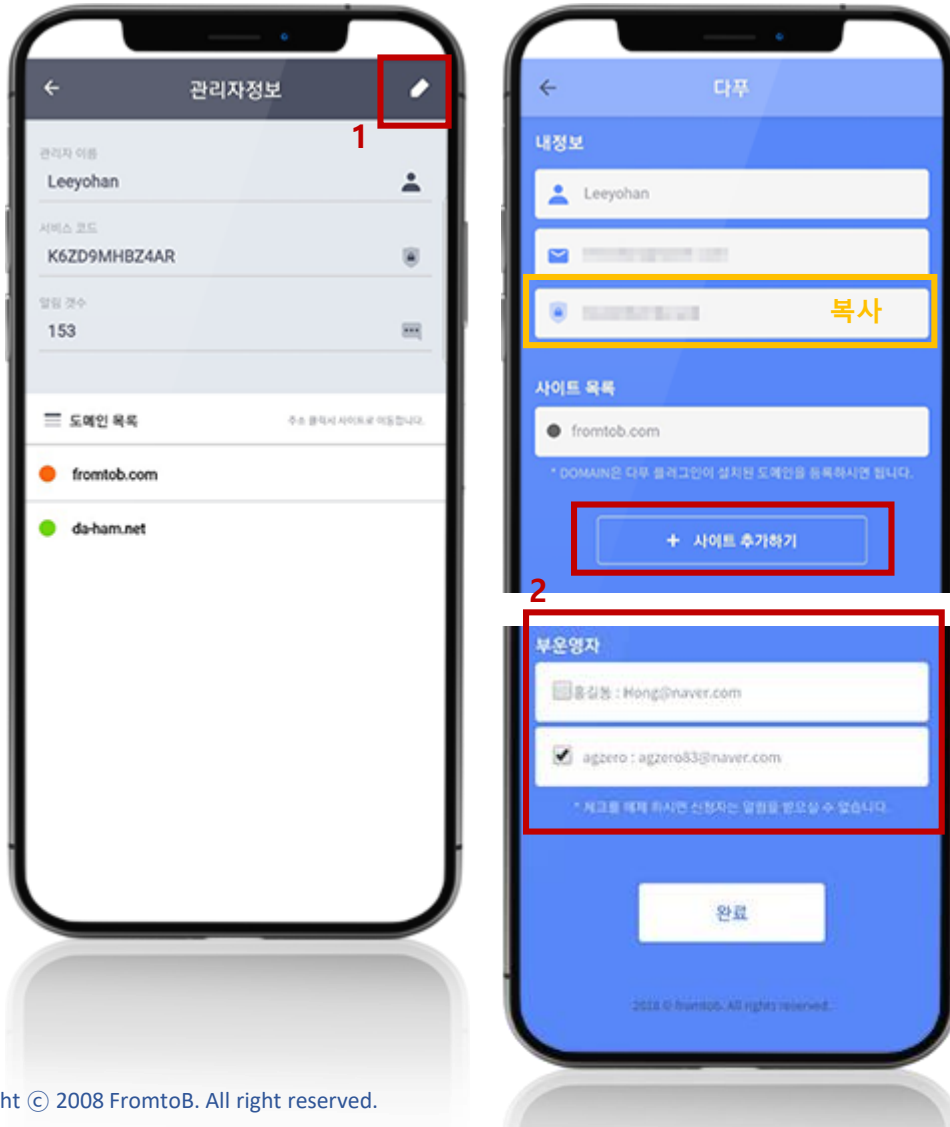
관리자정보

1

관리자 이름
Leeyohan

서비스 코드
K6ZD9MHBZ4AR

알림 갯수
153

도메인 목록

주소 클릭시 사이트로 이동합니다.

fromtob.com

da-ham.net

다푸

내정보

Leeyohan

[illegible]

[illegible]

복사

사이트 목록

fromtob.com

* DOMAIN은 다푸 플러그인이 설치된 도메인을 등록하시면 됩니다.

+ 사이트 추가하기

2

부운영자

홍길동 : Hong@naver.com

agzero : agzero83@naver.com

* 체크를 해제 하시면 신청자는 알림을 받으실 수 없습니다.

완료

2018 © fromtob. All rights reserved.

ht ⓒ 2008 FromtoB. All right reserved.